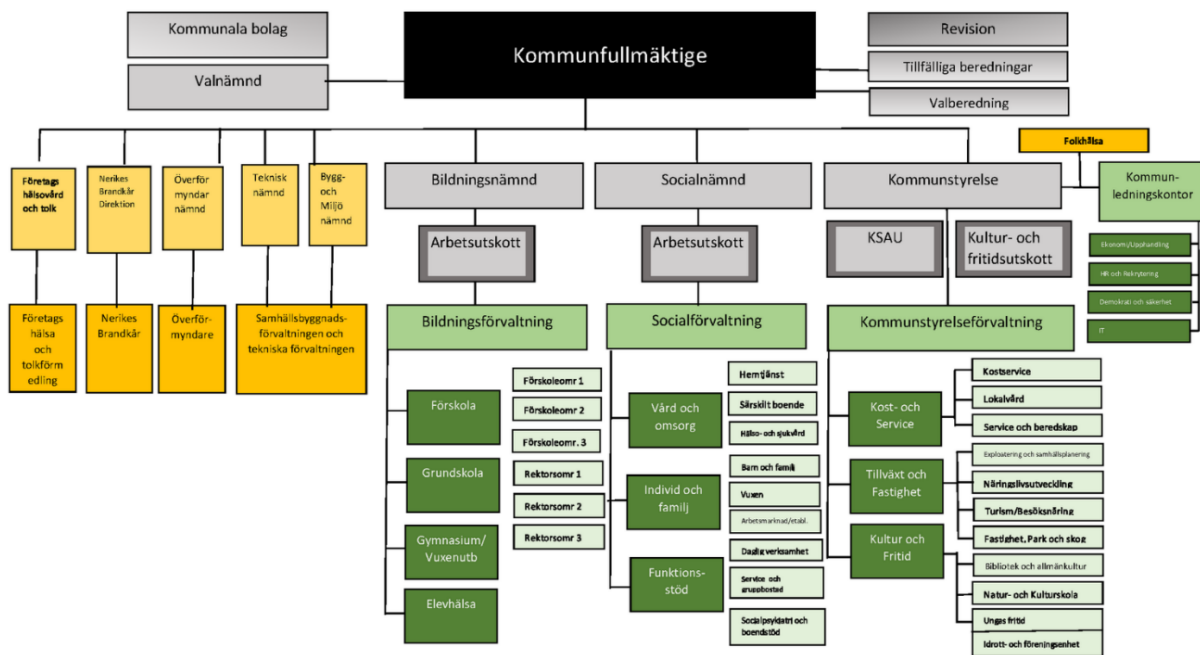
Kommunala bolag

Valnämnd

Kommunfullmäktige

Revision

Tillfälliga beredningar

Valberedning

Folkhälsa

Företags hälsovård och tolk

Nerikes Brandkår Direktion

Överför myndar nämnd

Teknisk nämnd

Bygg- och Miljö nämnd

Bildningsnämnd

Socialnämnd

Kommunstyrelse

Kommunledningskontor

Ekonomi/Upphandling

HR och Rekrytering

Demokrati och säkerhet

IT

Arbetsutskott

Arbetsutskott

KSAU

Kultur- och fritidsutskott

Företags hälsa och tolkförmedling

Nerikes Brandkår

Överförmyndare

Samhällsbyggnadsförvaltningen och tekniska förvaltningen

Bildningsförvaltning

Socialförvaltning

Kommunstyrelseförvaltning

Förskola

Grundskola

Gymnasium/ Vuxenutb

Elevhälsa

Förskoleomr 1

Förskoleomr 2

Förskoleomr. 3

Rektorsomr 1

Rektorsomr 2

Rektorsomr 3

Vård och omsorg

Individ och familj

Funktionsstöd

Hemtjänst

Särskilt boende

Hälso- och sjukvård

Barn och familj

Vuxen

Arbetsmarknad/etabl.

Daglig verksamhet

Service och gruppbostad

Socialpsykiatri och boendestöd

Kost- och Service

Tillväxt och Fastighet

Kultur och Fritid

Kostservice

Lokalvård

Service och beredskap

Exploatering och samhällsplanering

Näringslivsutveckling

Turism/Besöksnäring

Fastighet, Park och skog

Bibliotek och allmänkultur

Natur- och Kulturskola

Ungas fritid

Idrott- och föreningsenhet